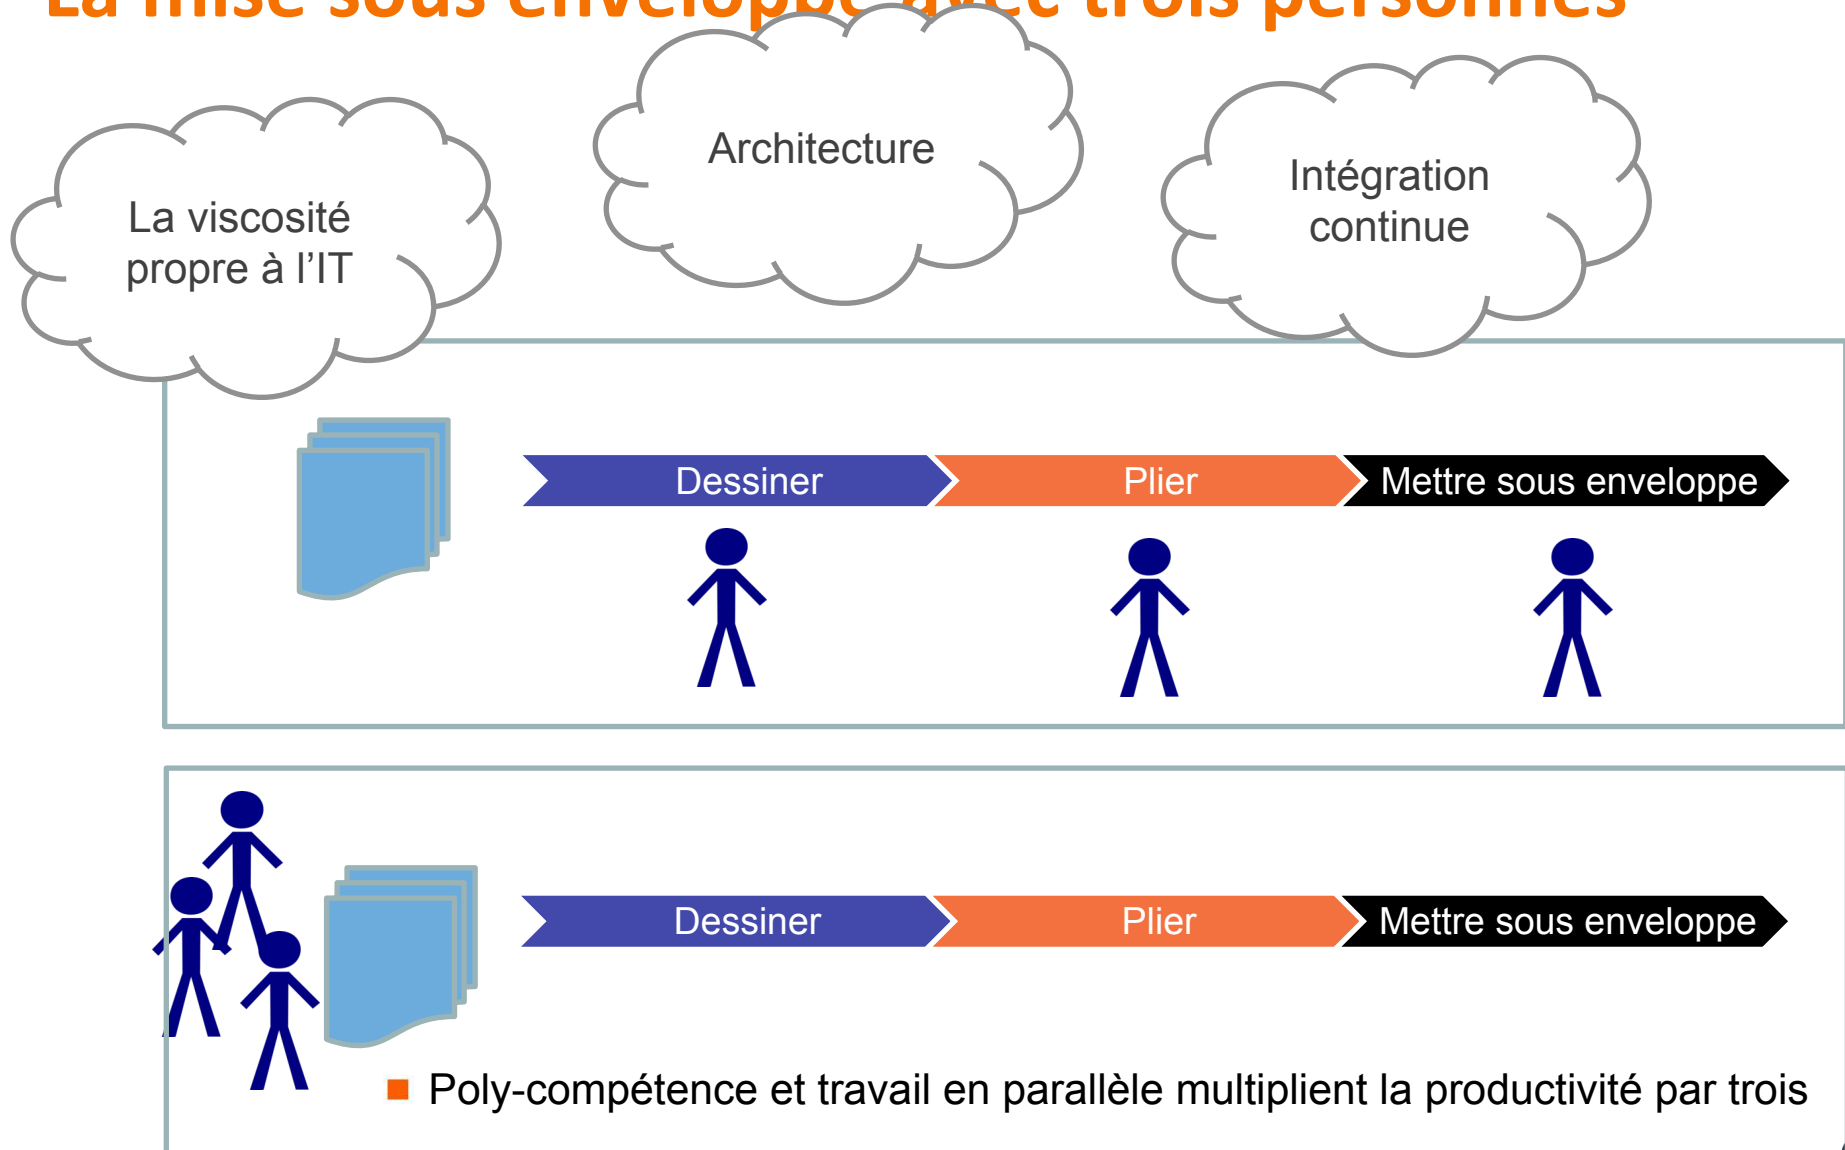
La mise sous enveloppe avec trois personnes

La viscosité propre à l'IT

Architecture

Intégration continue

Dessiner

Plier

Mettre sous enveloppe

Dessiner

Plier

Mettre sous enveloppe

Poly-compétence et travail en parallèle multiplient la productivité par trois